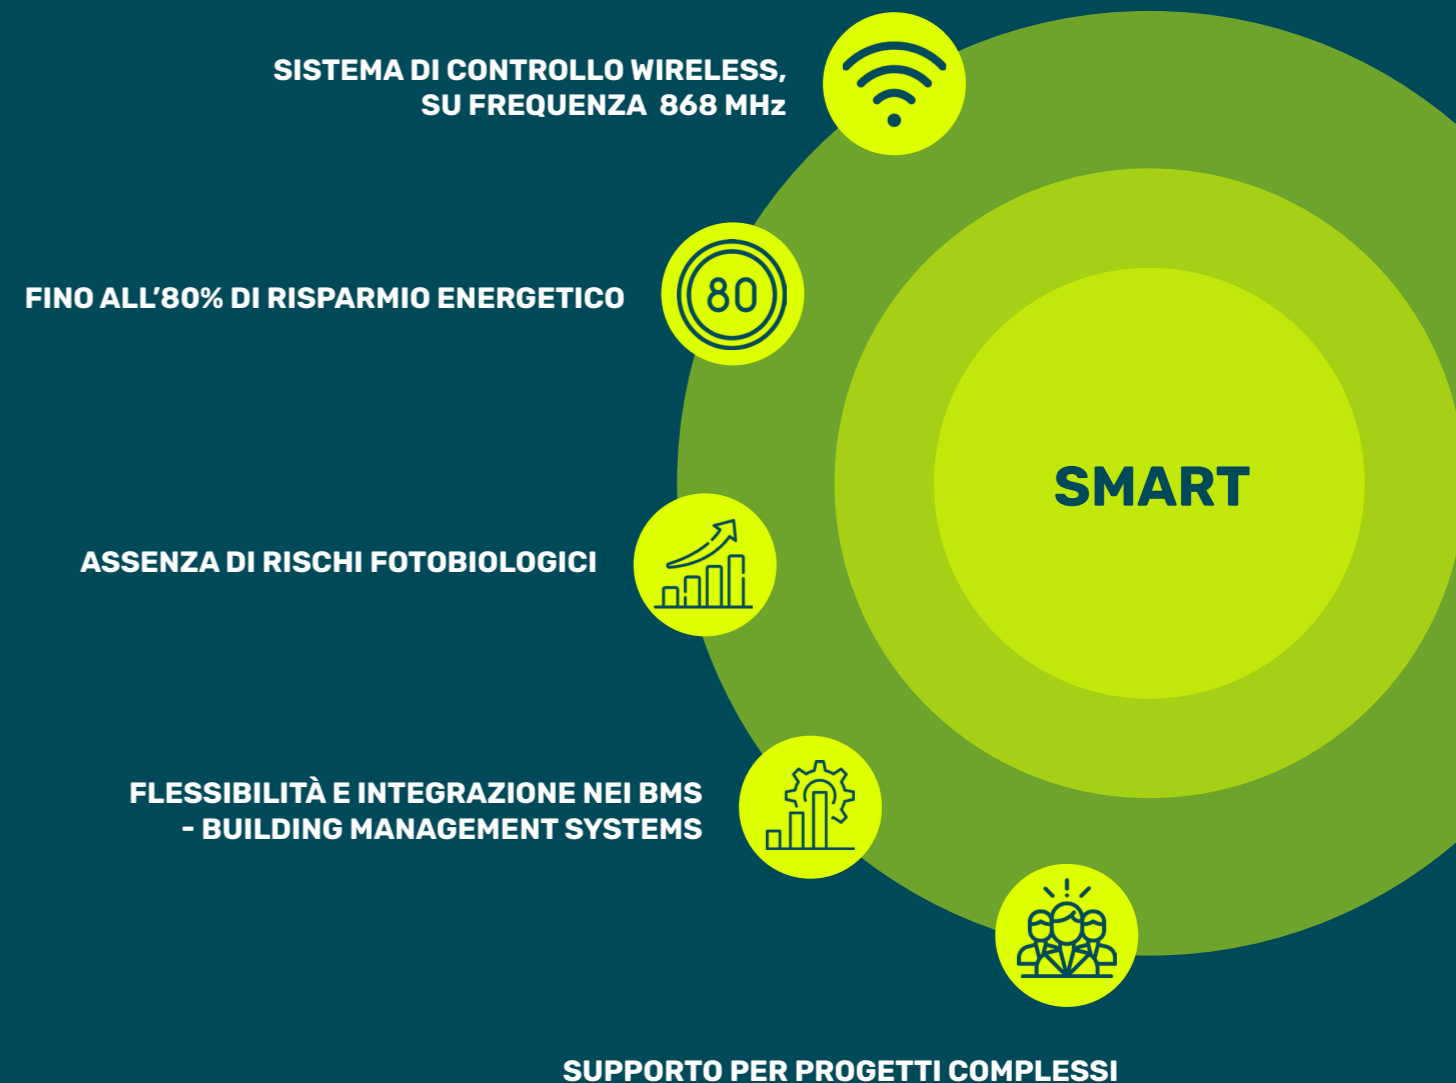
SISTEMA DI CONTROLLO WIRELESS, SU FREQUENZA 868 MHz

FINO ALL’80% DI RISPARMIO ENERGETICO

80

SMART

ASSENZA DI RISCHI FOTOBIOLOGICI

FLESSIBILITÀ E INTEGRAZIONE NEI BMS - BUILDING MANAGEMENT SYSTEMS

SUPPORTO PER PROGETTI COMPLESSI